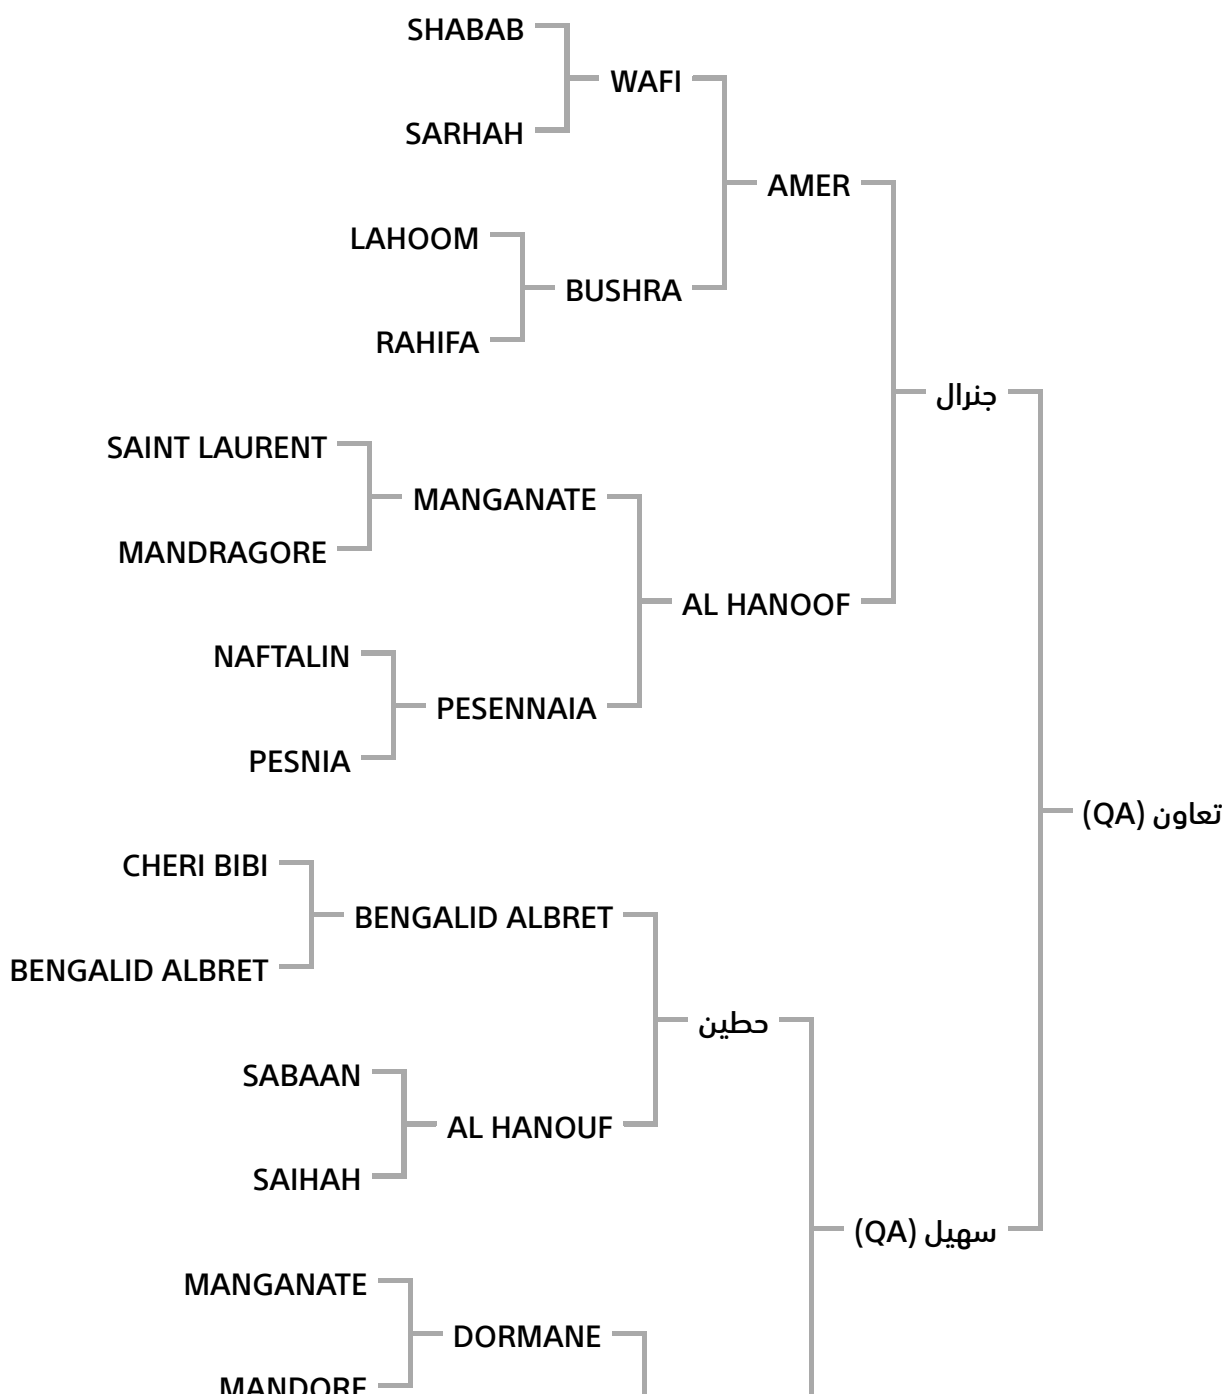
SHABAB
WAFI
SARHAH
AMER
LAHOOM
BUSHRA
RAHIFA
جنرال
SAINT LAURENT
MANGANATE
MANDRAGORE
AL HANOOF
NAFTALIN
PESENNAIA
PESNIA
تعاون (QA)
CHERI BIBI
BENGALID ALBRET
BENGALID ALBRET
حطين
SABAAN
AL HANOUF
SAIHAH
سهيل (QA)
MANGANATE
DORMANE
MANDORE